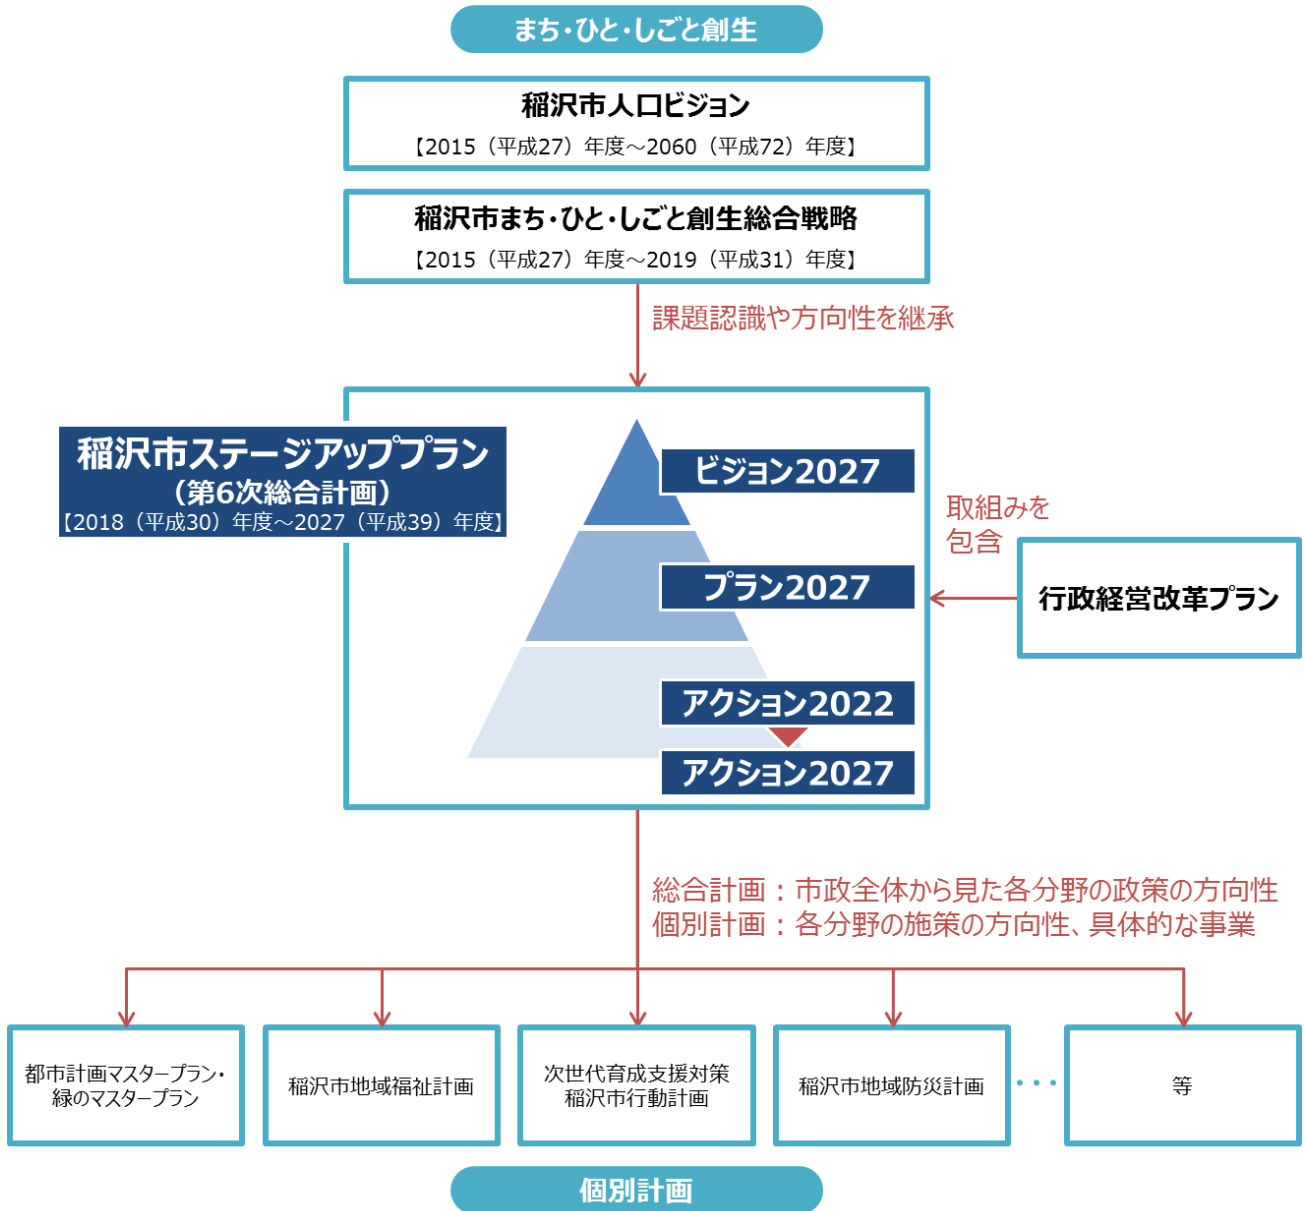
まち・ひと・しごと創生

稲沢市人口ビジョン
【2015（平成27）年度～2060（平成72）年度】

稲沢市まち・ひと・しごと創生総合戦略
【2015（平成27）年度～2019（平成31）年度】

課題認識や方向性を継承

稲沢市ステージアッププラン
（第6次総合計画）
【2018（平成30）年度～2027（平成39）年度】

ビジョン2027

プラン2027

アクション2022

アクション2027

取組みを包含

行政経営改革プラン

総合計画：市政全体から見た各分野の政策の方向性
個別計画：各分野の施策の方向性、具体的な事業

都市計画マスタープラン・緑のマスタープラン

稲沢市地域福祉計画

次世代育成支援対策稲沢市行動計画

稲沢市地域防災計画

・・・

等

個別計画